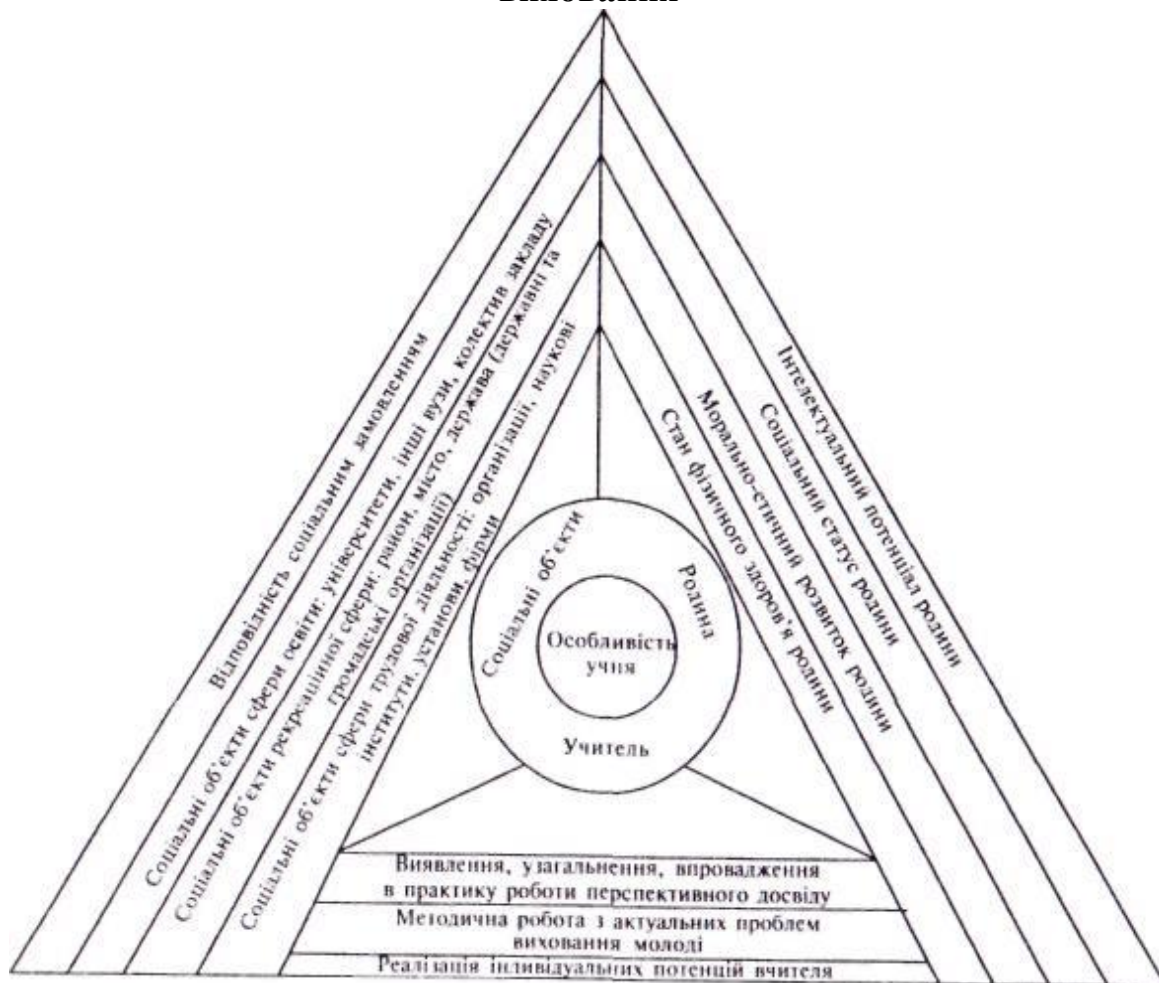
виховання

Відповідність соціальним замовленням

Соціальні об'єкти сфери освіти: університети, інші вузи, колектив закладу

Соціальні об'єкти рекреаційної сфери: район, місто, держава (державні та громадські організації)

Соціальні об'єкти сфери трудової діяльності: організації, наукові інститути, установи, фірми

Інтелектуальний потенціал родини

Соціальний статус родини

Морально-етичний розвиток родини

Стан фізичного здоров'я родини

Соціальні об'єкти

Родина

Особливість учня

Учитель

Виявлення, узагальнення, впровадження в практику роботи перспективного досвіду

Методична робота з актуальних проблем виховання молоді

Реалізація індивідуальних потенцій вчителя